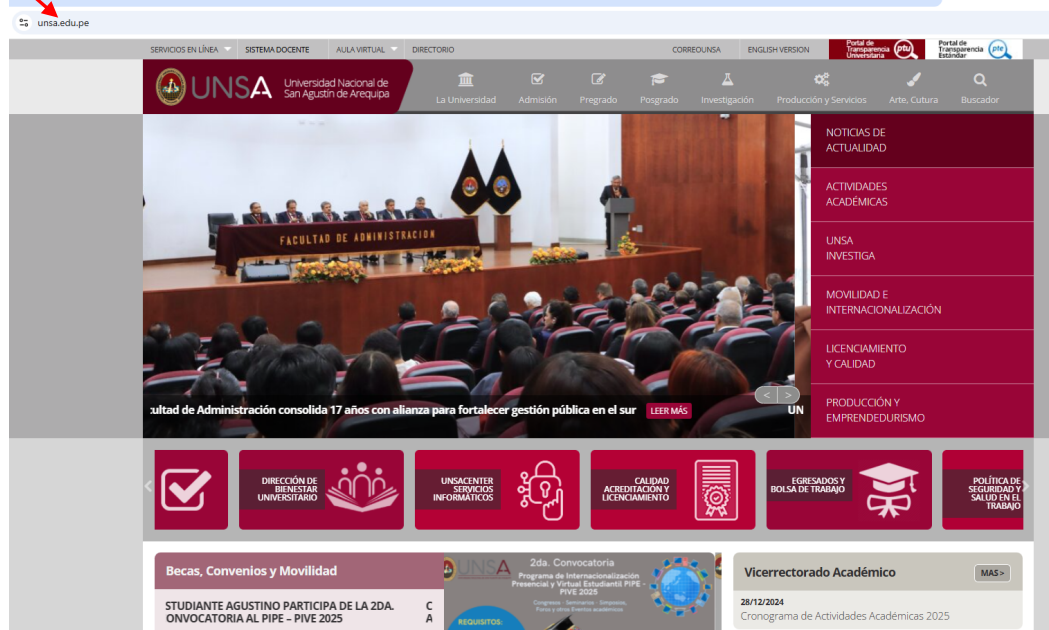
unsa.edu.pe

SERVICIOS EN LÍNEA  SISTEMA DOCENTE  AULA VIRTUAL  DIRECTORIO  CORREOUNSA  ENGLISH VERSION  Portal de Transparencia Universitaria ptu  Portal de Transparencia Estándar pte

UNSA Universidad Nacional de San Agustín de Arequipa

La Universidad  Admisión  Pregrado  Posgrado  Investigación  Producción y Servicios  Arte, Cultura  Buscador

FACULTAD DE ADMINISTRACION

cultad de Administración consolida 17 años con alianza para fortalecer gestión pública en el sur  LEER MÁS  UN

NOTICIAS DE ACTUALIDAD

ACTIVIDADES ACADÉMICAS

UNSA INVESTIGA

MOVILIDAD E INTERNACIONALIZACIÓN

LICENCIAMIENTO Y CALIDAD

PRODUCCIÓN Y EMPRENDEDURISMO

DIRECCIÓN DE BIENESTAR UNIVERSITARIO

UNSACENTER SERVICIOS INFORMÁTICOS

CALIDAD ACREDITACIÓN Y LICENCIAMIENTO

EGRESADOS Y BOLSA DE TRABAJO

POLÍTICA DE SEGURIDAD Y SALUD EN EL TRABAJO

Becas, Convenios y Movilidad

STUDIANTE AGUSTINO PARTICIPA DE LA 2DA. ONVOCATORIA AL PIPE – PIVE 2025

C
A

UNSA  2da. Convocatoria  Programa de Internacionalización Presencial y Virtual Estudiantil PIPE - PIVE 2025  Congresos - Seminarios - Simposios, Foros y otros Eventos académicos  REQUISITOS:

Vicerrectorado Académico  MAS>

28/12/2024
Cronograma de Actividades Académicas 2025